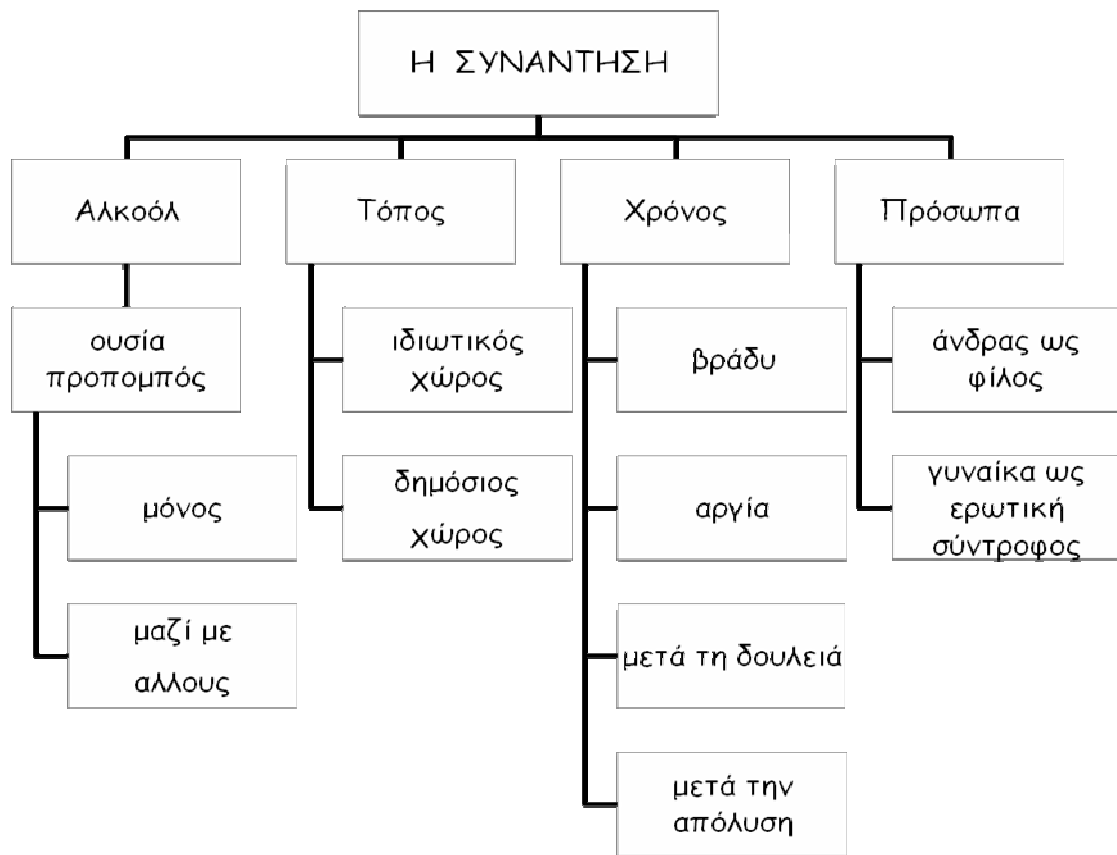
Η ΣΥΝΑΝΤΗΣΗ

Αλκοόλ

ουσία προπομπός

μόνος

μαζί με αλλους

Τόπος

ιδιωτικός χώρος

δημόσιος χώρος

Χρόνος

βράδυ

αργία

μετά τη δουλειά

μετά την απόλυση

Πρόσωπα

άνδρας ως φίλος

γυναίκα ως ερωτική σύντροφος